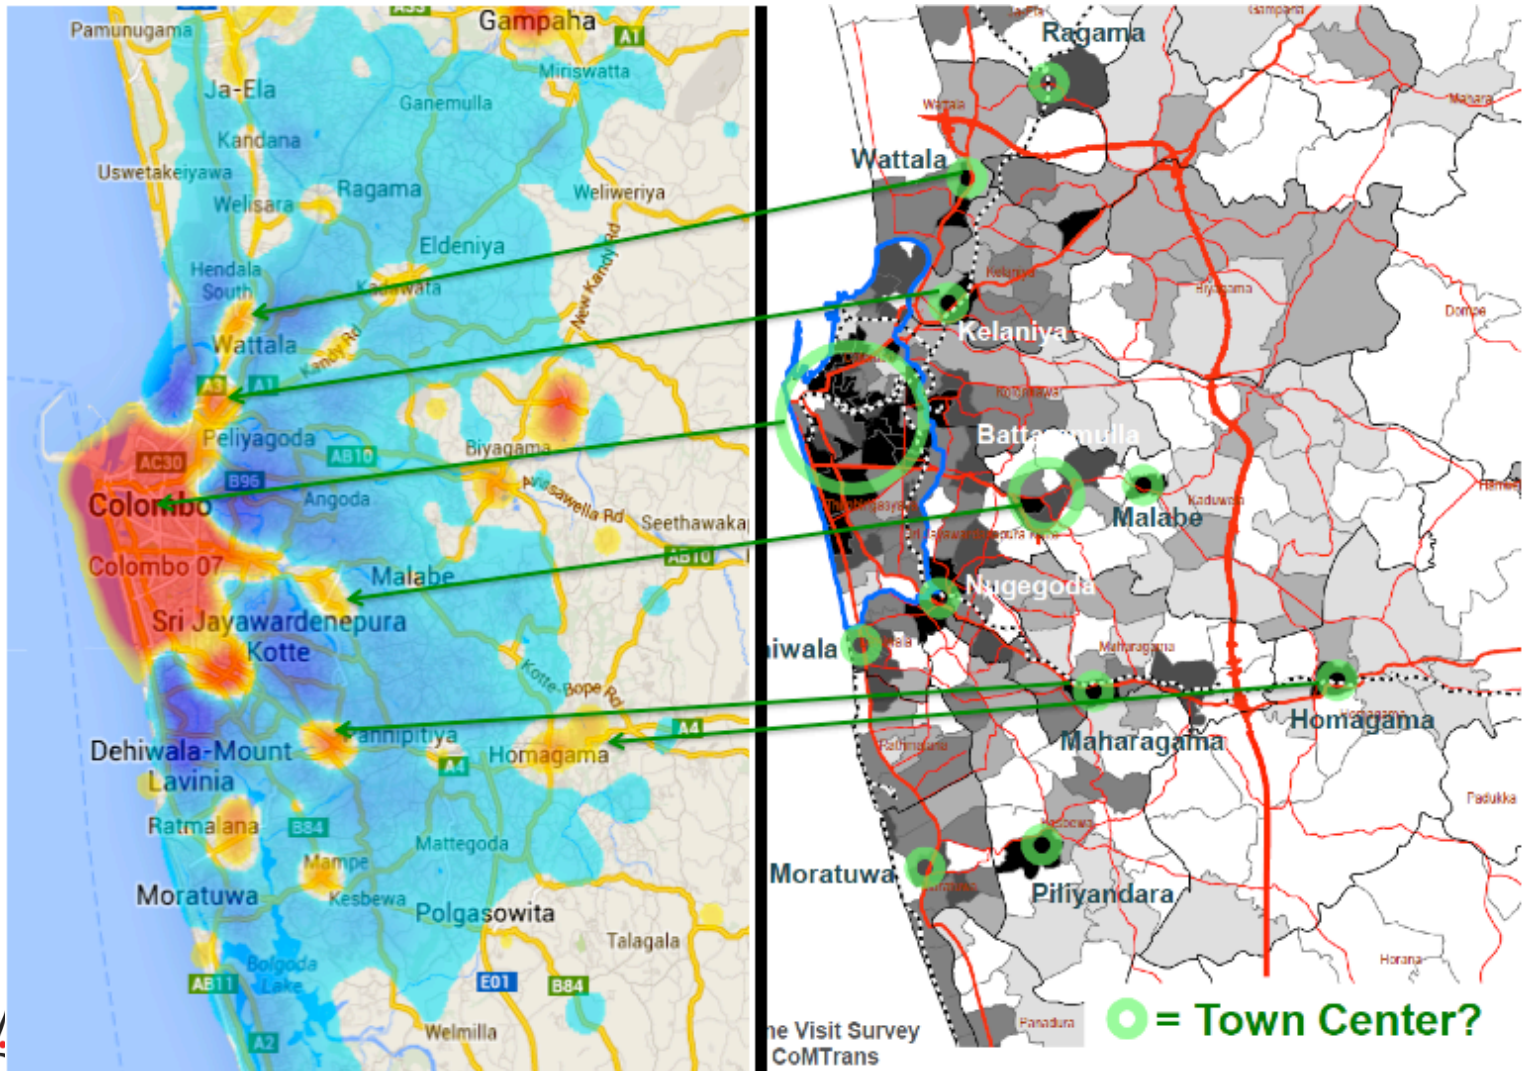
Pamunugama
Gampaha
A1
Minuwangoda
Ja-Ela
Ganemulla
Kandana
Uswetakeiyawa
Ragama
Weliweriya
Welisara
Eldeniya
Hendala South
Kadawata
New Kandy Rd
Wattala
Kandy Rd
A3
A1
Peliyagoda
AB10
Biyagama
AC30
B96
Colombo
Angoda
Avissawella Rd
Seethawaka
AB10
Colombo 07
Malabe
Sri Jayawardenepura Kotte
Kotte-Bope Rd
A4
Dehiwala-Mount Lavinia
Pannipitiya
A4
Homagama
Ratmalana
B84
Mattegoda
Maharagama
Moratuwa
Kesbewa
Polgasowita
Talagala
Bolgoda Lake
AB11
E01
B84
A2
Welmilla

Ragama
Wattala
Kelaniya
Biyagama
Dompe
Kelaniya
Kolonnawa
Battaramulla
Malabe
Kaduwela
Hanwella
Thimbirigasyaya
Sri Jayawardenapura Kotte
Nugegoda
Dehiwala
Maharagama
Homagama
Ratmalana
Maharagama
Padukka
Kesbewa
Moratuwa
Piliyandara
Horana
Panadura
ne Visit Survey
CoMTrans
= Town Center?